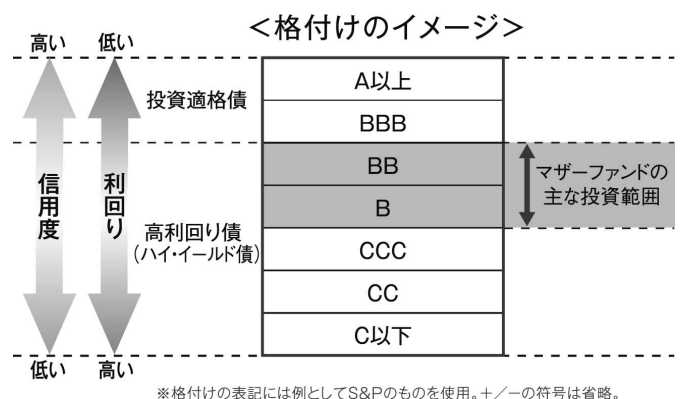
<格付けのイメージ>

高い 低い

信用度 利回り

低い 高い

投資適格債

高利回り債 (ハイ・イールド債)

| A以上 |
|---|
| BBB |
| BB |
| B |
| CCC |
| CC |
| C以下 |

マザーファンドの主な投資範囲

※格付けの表記には例としてS&Pのものを使用。+／－の符号は省略。